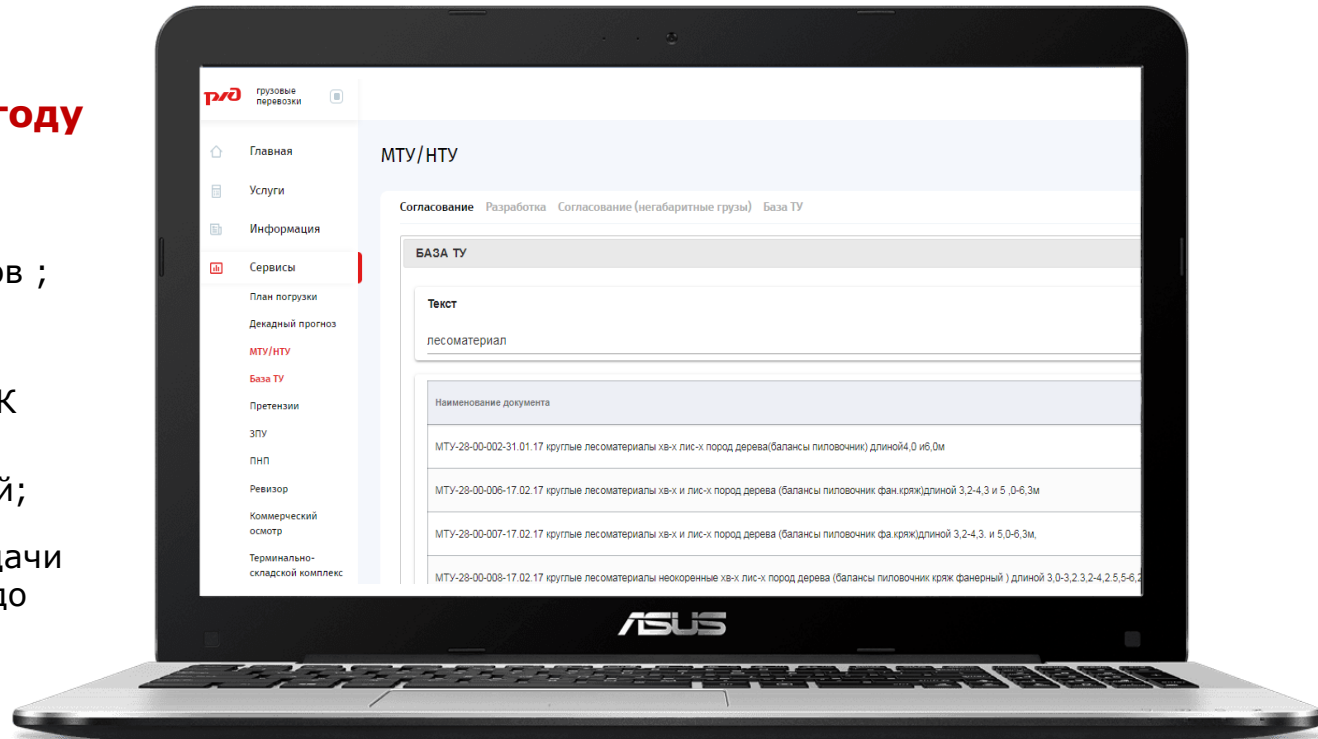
году

ов ;

К

й;

дачи
до

РЖД грузовые перевозки

Главная
Услуги
Информация
Сервисы
План погрузки
Декадный прогноз
МТУ/НТУ
База ТУ
Претензии
ЗПУ
ПНП
Ревизор
Коммерческий осмотр
Терминально-складской комплекс

МТУ/НТУ

Согласование Разработка Согласование (негабаритные грузы) База ТУ

БАЗА ТУ

Текст
лесоматериал

| Наименование документа |
|---|
| МТУ-28-00-002-31.01.17 круглые лесоматериалы хв-х лис-х пород дерева(балансы пиловочник) длиной4,0 и6,0м |
| МТУ-28-00-006-17.02.17 круглые лесоматериалы хв-х и лис-х пород дерева (балансы пиловочник фан.кряж)длиной 3,2-4,3 и 5 ,0-6,3м |
| МТУ-28-00-007-17.02.17 круглые лесоматериалы хв-х и лис-х пород дерева (балансы пиловочник фа.кряж)длиной 3,2-4,3. и 5,0-6,3м, |
| МТУ-28-00-008-17.02.17 круглые лесоматериалы неокоренные хв-х лис-х пород дерева (балансы пиловочник кряж фанерный ) длиной 3,0-3,2.3,2-4,2.5,5-6,2 |

ASUS